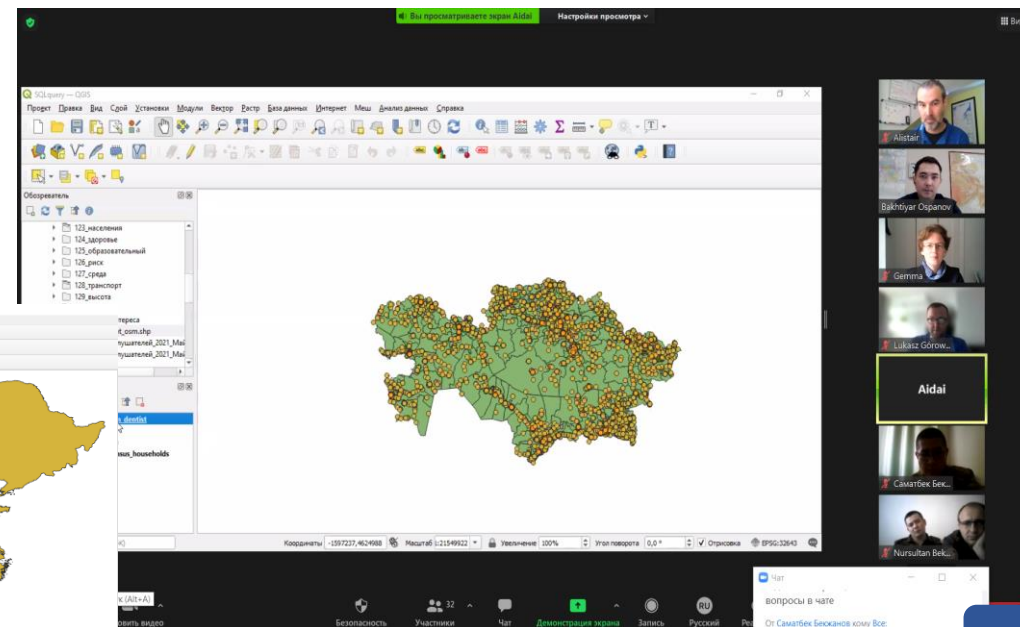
Вы просматриваете экран Aidai
Настройки просмотра
Ви

SQLquery — QGIS

Проект Правка Вид Слой Установки Модули Вектор Растр База данных Интернет Меш Анализ данных Справка

Обозреватель
123_населения
124_здоровье
125_образовательный
126_риск
127_среда
128_транспорт
129_высота
тереса
t_osm.shp
лушателей_2021_Ma
лушателей_2021_Ma
_dentist
sus_households

Координаты -1597237,4624988 Масштаб 1:21549922 Увеличение 100% Угол поворота 0,0 ° Отрисовка EPSG:32643

Alistair
Bakhtiyar Ospanov
Gemma
Lukasz Gorow...
Aidai
Саматбек Бек...
Nursultan Bek...

к (Alt+A)
овить видео
Безопасность
32
Участники
Чат
Демонстрация экрана
Запись
RU
Русский
Ре

Чат
вопросы в чате
От Саматбек Бекжанов кому Все: